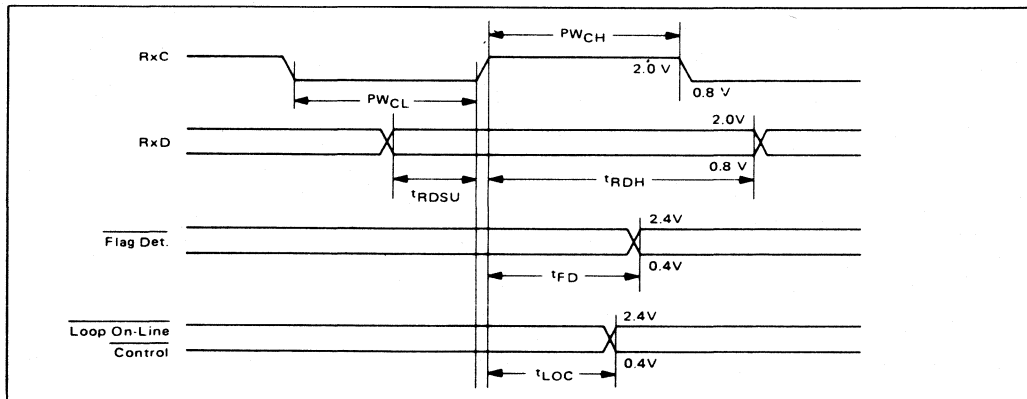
RxC

$PW_{CH}$

2.0 V

0.8 V

$PW_{CL}$

RxD

2.0V

0.8 V

$t_{RDSU}$

$t_{RDH}$

$\overline{\text{Flag Det.}}$

2.4V

0.4V

$t_{FD}$

$\overline{\text{Loop On-Line}}$

$\overline{\text{Control}}$

2.4V

0.4V

$t_{LOC}$